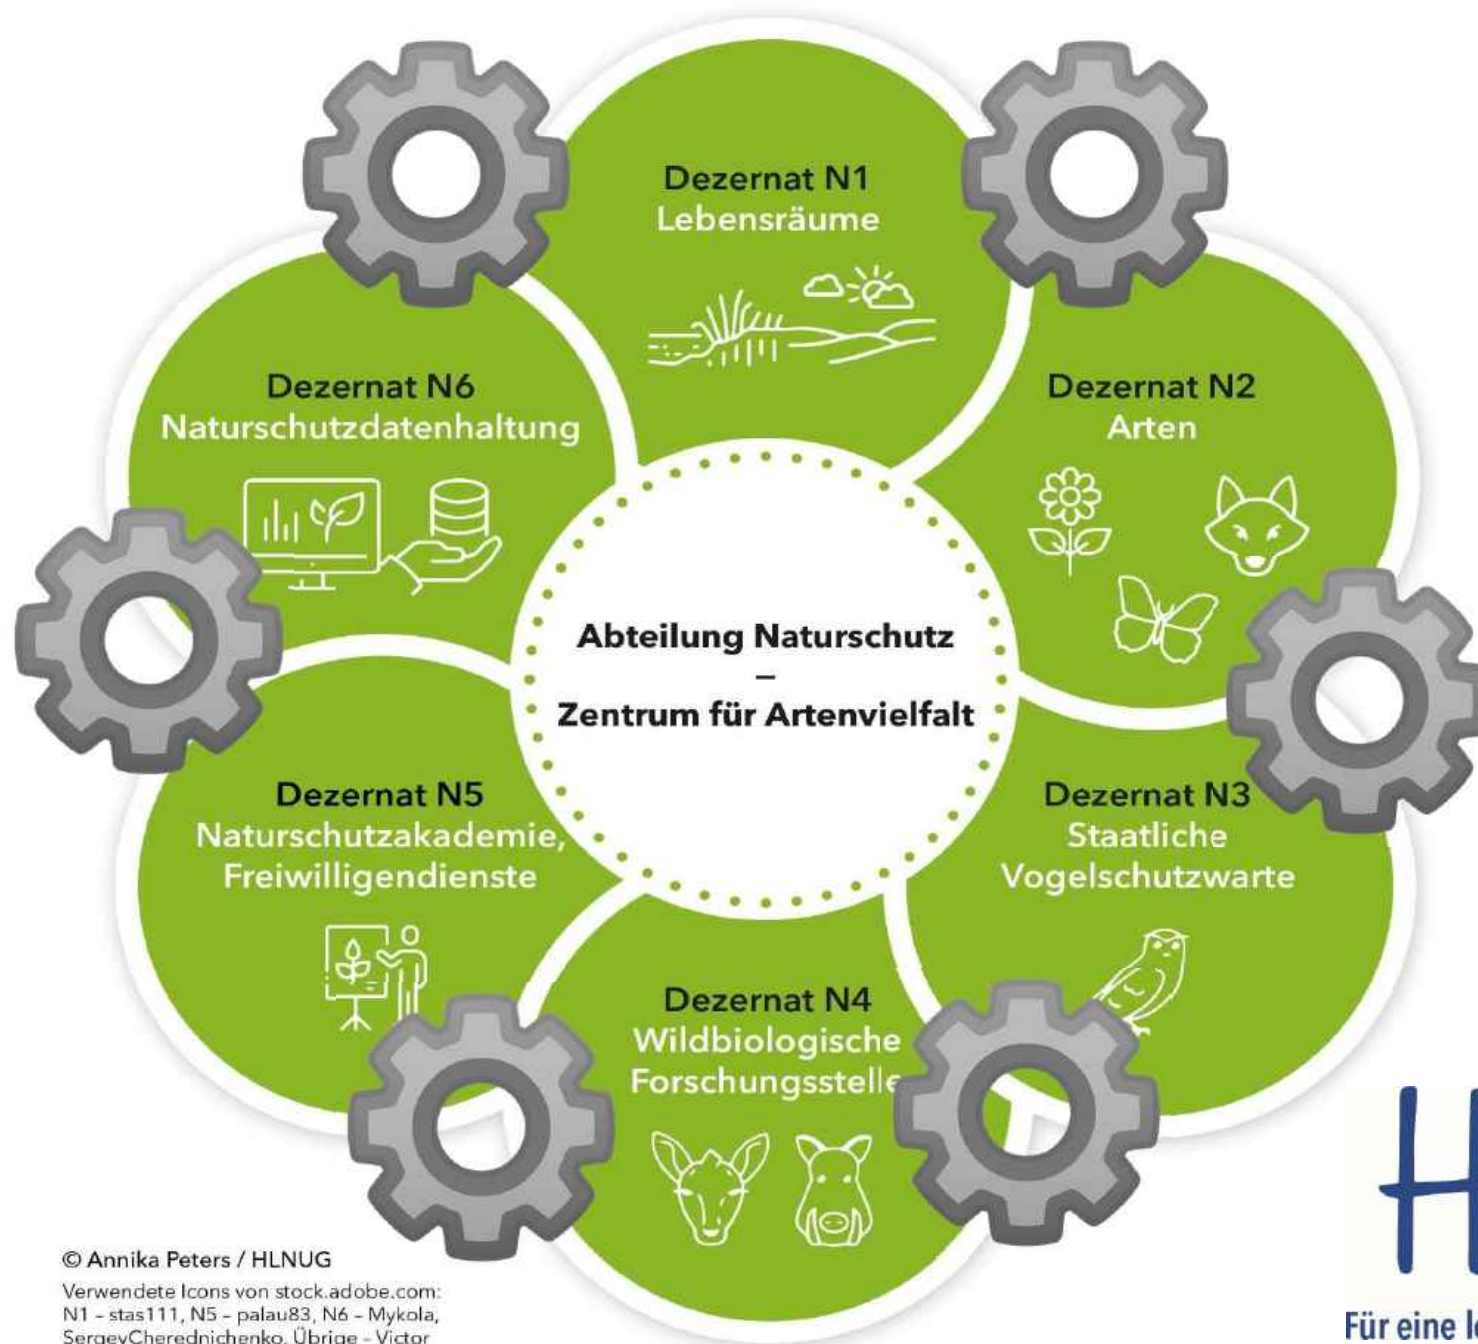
Dezernat N1
Lebensräume

Dezernat N2
Arten

Dezernat N3
Staatliche Vogelschutzwarte

Dezernat N4
Wildbiologische Forschungsstelle

Dezernat N5
Naturschutzakademie, Freiwilligendienste

Dezernat N6
Naturschutzdatenhaltung

Abteilung Naturschutz
–
Zentrum für Artenvielfalt

© Annika Peters / HLNUG

Verwendete Icons von stock.adobe.com: N1 - stas111, N5 - palau83, N6 - Mykola, SergeyCherednichenko, Übrige - Victor

H

Für eine l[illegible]